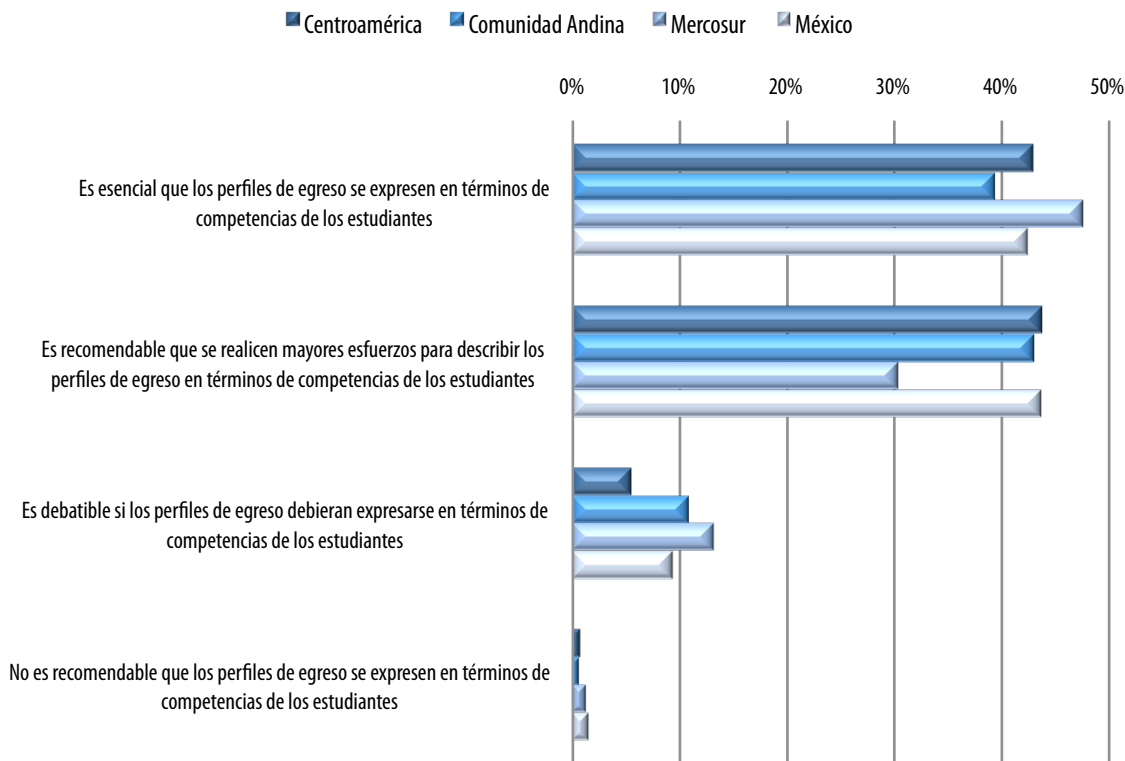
Centroamérica Comunidad Andina Mercosur México

0% 10% 20% 30% 40% 50%

Es esencial que los perfiles de egreso se expresen en términos de competencias de los estudiantes

Es recomendable que se realicen mayores esfuerzos para describir los perfiles de egreso en términos de competencias de los estudiantes

Es debatible si los perfiles de egreso debieran expresarse en términos de competencias de los estudiantes

No es recomendable que los perfiles de egreso se expresen en términos de competencias de los estudiantes